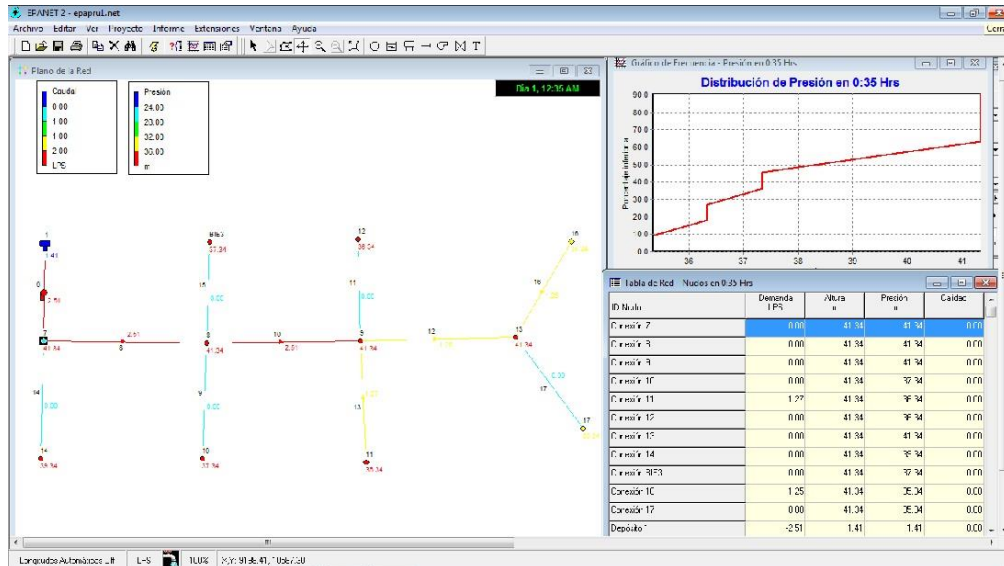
EPANET 2 - epaprul.net
Archivo Editar Ver Proyecto Informe Extensiones Ventana Ayuda
Plano de la Red
Caudal
0.00
1.00
1.00
2.00
LPS
Presión
24.00
23.00
32.00
30.00
m
Día 1, 12:35 AM
1
1.41
6
7.50
7
41.34
2.51
8
BIE3
33.34
15
0.00
8
41.34
10
2.51
9
12
36.34
11
0.00
9
41.34
12
16
0.00
13
41.34
16
36.34
0.00
17
17
14
0.00
14
36.34
9
0.00
10
33.34
13
1.27
11
35.34
Gráfico de Frecuencia - Presión en 0:35 Hrs
Distribución de Presión en 0:35 Hrs
90.0
80.0
70.0
60.0
50.0
40.0
30.0
20.0
10.0
Porcentaje Inferior a
36
37
38
39
40
41
Tabla de Red - Nudos en 0:35 Hrs
| ID Nudo | Demanda LPS | Altura m | Presión m | Calidad |
|---|---|---|---|---|
| Conexión 7 | 0.00 | 41.34 | 41.34 | 0.00 |
| Conexión 3 | 0.00 | 41.34 | 41.34 | 0.00 |
| Conexión 9 | 0.00 | 41.34 | 41.34 | 0.00 |
| Conexión 10 | 0.00 | 41.34 | 37.34 | 0.00 |
| Conexión 11 | 1.27 | 41.34 | 36.34 | 0.00 |
| Conexión 12 | 0.00 | 41.34 | 36.34 | 0.00 |
| Conexión 13 | 0.00 | 41.34 | 41.34 | 0.00 |
| Conexión 14 | 0.00 | 41.34 | 36.34 | 0.00 |
| Conexión BIE3 | 0.00 | 41.34 | 37.34 | 0.00 |
| Conexión 16 | 1.25 | 41.34 | 35.34 | 0.00 |
| Conexión 17 | 0.00 | 41.34 | 35.34 | 0.00 |
| Depósito 1 | -2.51 | 1.41 | 1.41 | 0.00 |
Longitudes Automáticas Off   L-S   100%   X,Y: 9158.41, 1056.750